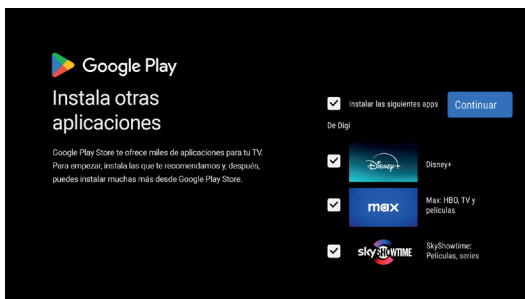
Google Play

Instala otras aplicaciones

Google Play Store te ofrece miles de aplicaciones para tu TV. Para empezar, instala las que te recomendamos y, después, puedes instalar muchas más desde Google Play Store.

Instalar las siguientes apps

Continuar

De Digi

Disney+

Disney+

max

Max: HBO, TV y películas

skyshowtime

SkyShowtime: Películas, series